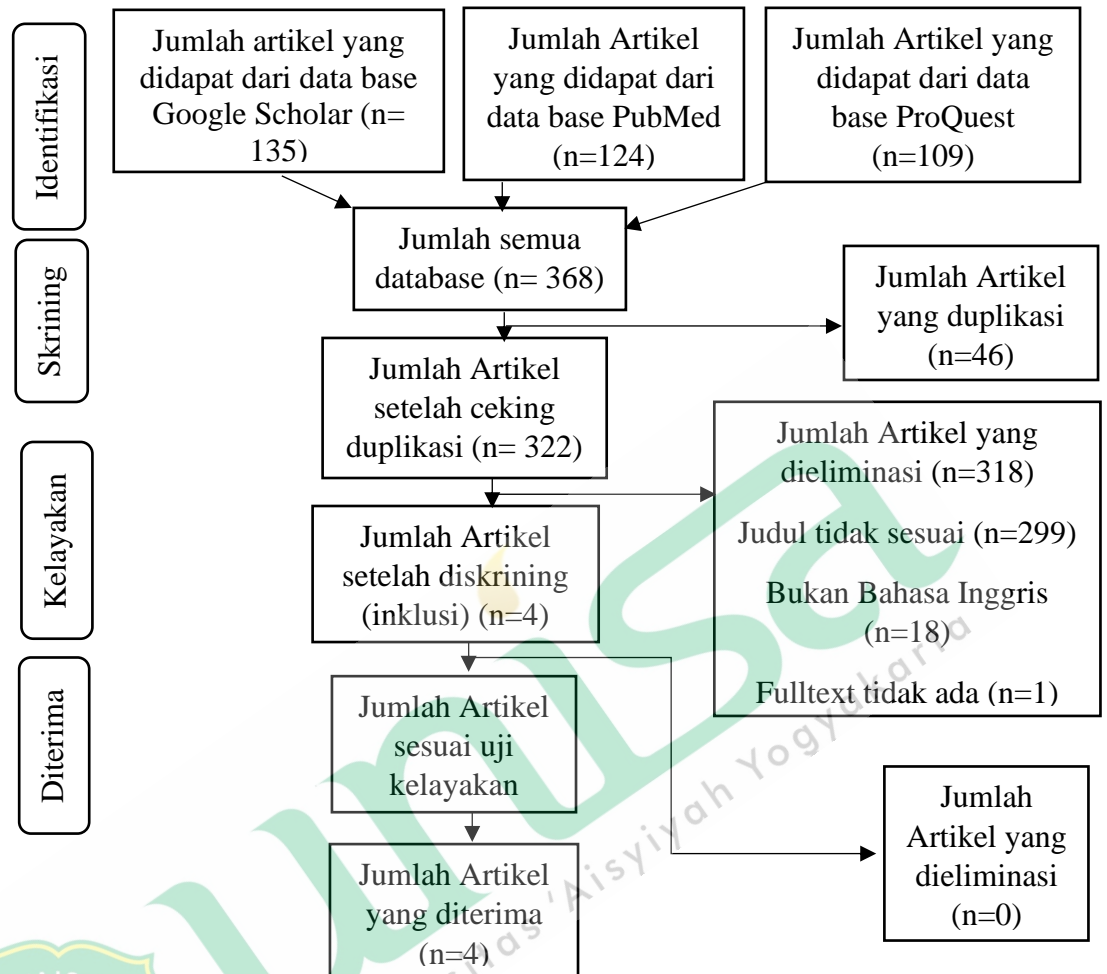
Identifikasi

Jumlah artikel yang didapat dari data base Google Scholar (n= 135)

Jumlah Artikel yang didapat dari data base PubMed (n=124)

Jumlah Artikel yang didapat dari data base ProQuest (n=109)

Skrining

Jumlah semua database (n= 368)

Jumlah Artikel yang duplikasi (n=46)

Jumlah Artikel setelah ceking duplikasi (n= 322)

Kelayakan

Jumlah Artikel yang dieliminasi (n=318)

Judul tidak sesuai (n=299)

Bukan Bahasa Inggris (n=18)

Fulltext tidak ada (n=1)

Jumlah Artikel setelah diskrining (inklusi) (n=4)

Diterima

Jumlah Artikel sesuai uji kelayakan

Jumlah Artikel yang dieliminasi (n=0)

Jumlah Artikel yang diterima (n=4)

Universitas 'Aisyiyah Yogyakarta